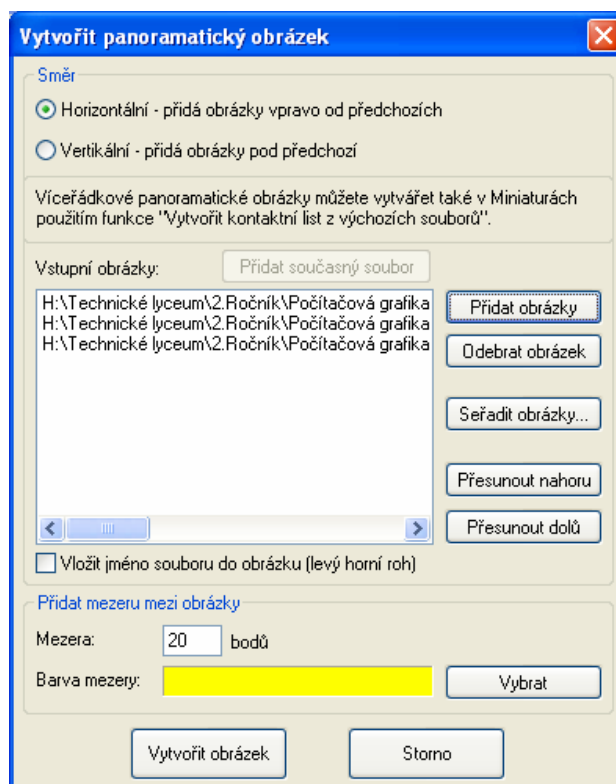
Vytvořit panoramatický obrázek

Směr

Horizontální - přidá obrázky vpravo od předchozích

Vertikální - přidá obrázky pod předchozí

Víceřádkové panoramatické obrázky můžete vytvářet také v Miniaturách použitím funkce "Vytvořit kontaktní list z výchozích souborů".

Vstupní obrázky:

Přidat současný soubor

H:\Technické lyceum\2.Ročník\Počítačová grafika
H:\Technické lyceum\2.Ročník\Počítačová grafika
H:\Technické lyceum\2.Ročník\Počítačová grafika

Přidat obrázky

Odebrat obrázek

Seřadit obrázky...

Přesunout nahoru

Přesunout dolů

Vložit jméno souboru do obrázku (levý horní roh)

Přidat mezeru mezi obrázky

Mezera: 20 bodů

Barva mezery:

Vybrat

Vytvořit obrázek

Storno